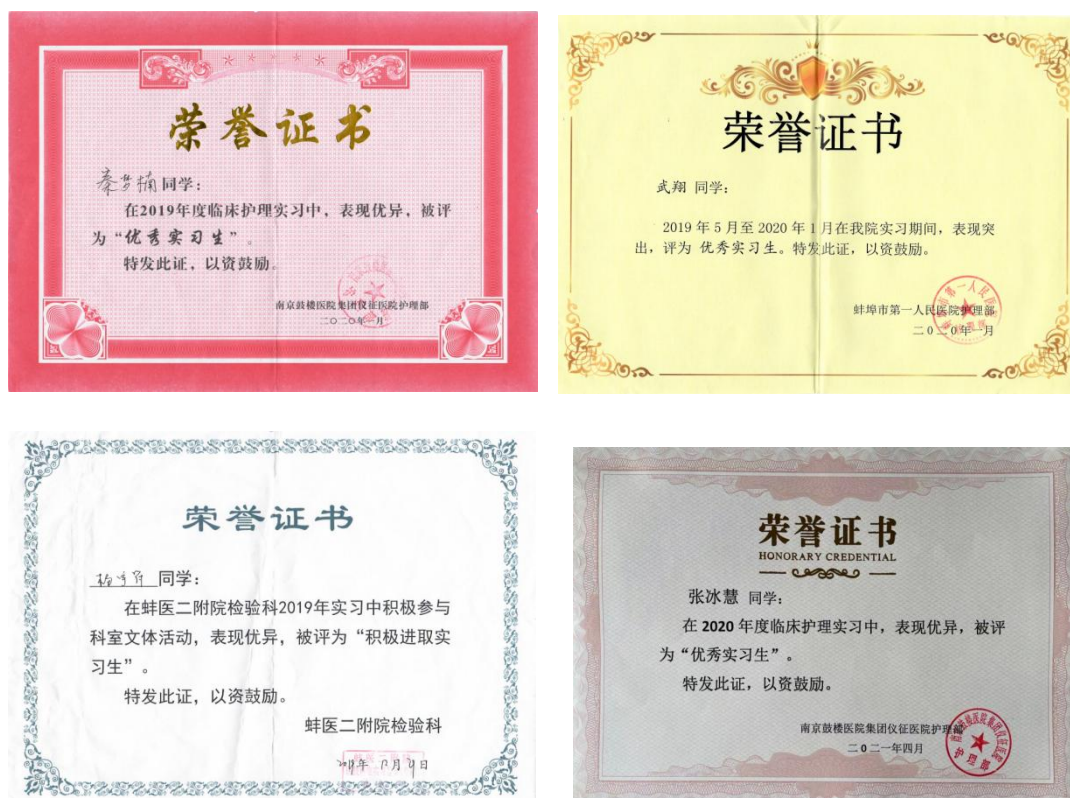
荣誉证书

秦梦楠同学：

在2019年度临床护理实习中，表现优异，被评为“优秀实习生”。

特发此证，以资鼓励。

南京鼓楼医院集团仪征医院护理部
二〇二〇年一月

荣誉证书

武翔 同学：

2019 年 5 月至 2020 年 1 月在我院实习期间，表现突出，评为 优秀实习生。特发此证，以资鼓励。

蚌埠市第一人民医院护理部
二〇二〇年一月

荣誉证书

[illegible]同学：

在蚌医二附院检验科2019年实习中积极参与科室文体活动，表现优异，被评为“积极进取实习生”。

特发此证，以资鼓励。

蚌医二附院检验科
2019年 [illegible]月 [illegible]日

荣誉证书
HONORARY CREDENTIAL

张冰慧 同学：

在 2020 年度临床护理实习中，表现优异，被评为“优秀实习生”。

特发此证，以资鼓励。

南京鼓楼医院集团仪征医院护理部
二〇二一年四月